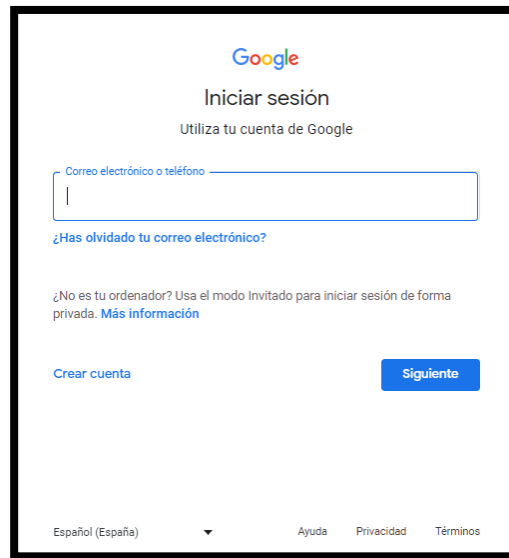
Google

Iniciar sesión

Utiliza tu cuenta de Google

Correo electrónico o teléfono

¿Has olvidado tu correo electrónico?

¿No es tu ordenador? Usa el modo Invitado para iniciar sesión de forma privada. Más información

Crear cuenta

Siguiente

Español (España)

Ayuda Privacidad Términos